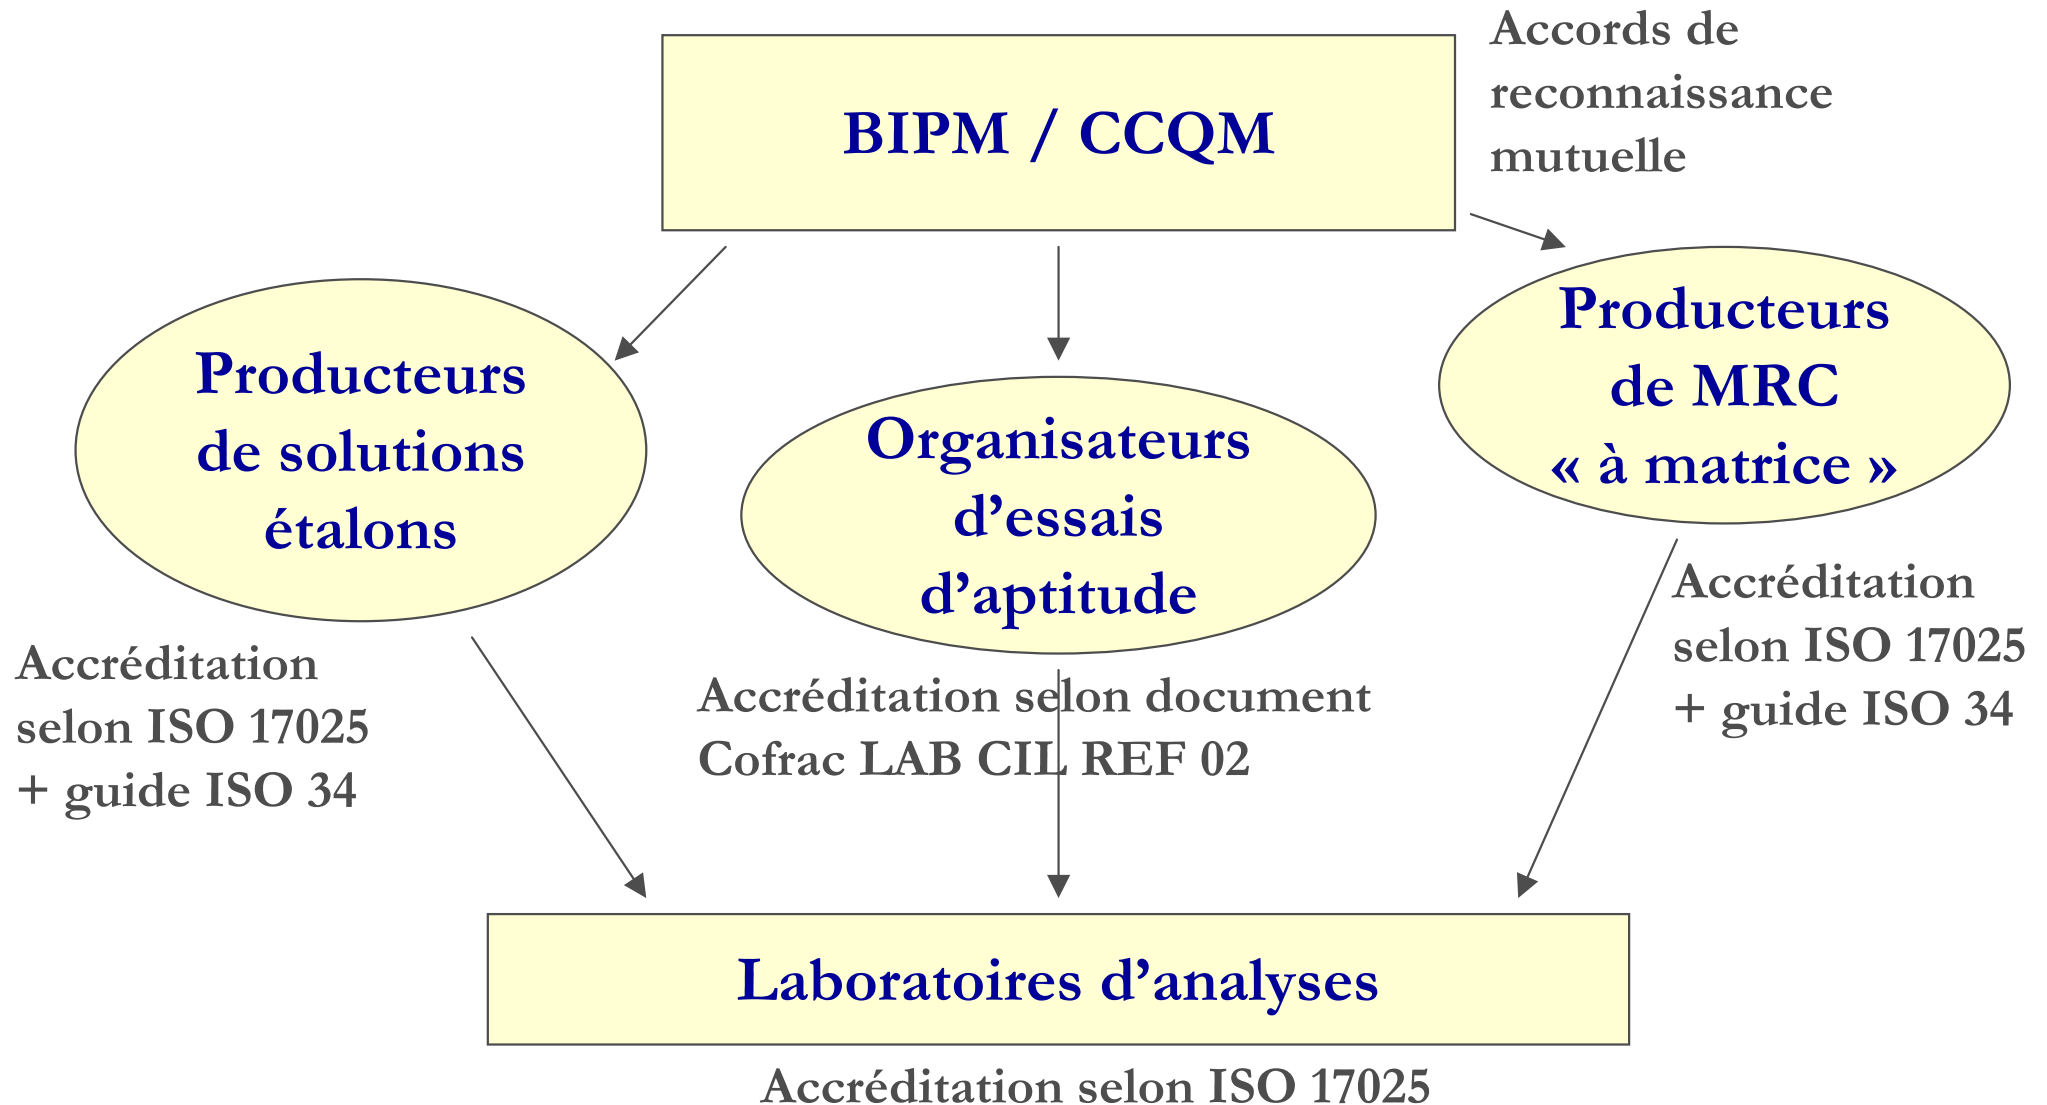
BIPM / CCQM

Accords de reconnaissance mutuelle

Producteurs de solutions étalons

Organisateurs d'essais d'aptitude

Producteurs de MRC « à matrice »

Accréditation selon ISO 17025 + guide ISO 34

Accréditation selon document Cofrac LAB CIL REF 02

Accréditation selon ISO 17025 + guide ISO 34

Laboratoires d'analyses

Accréditation selon ISO 17025